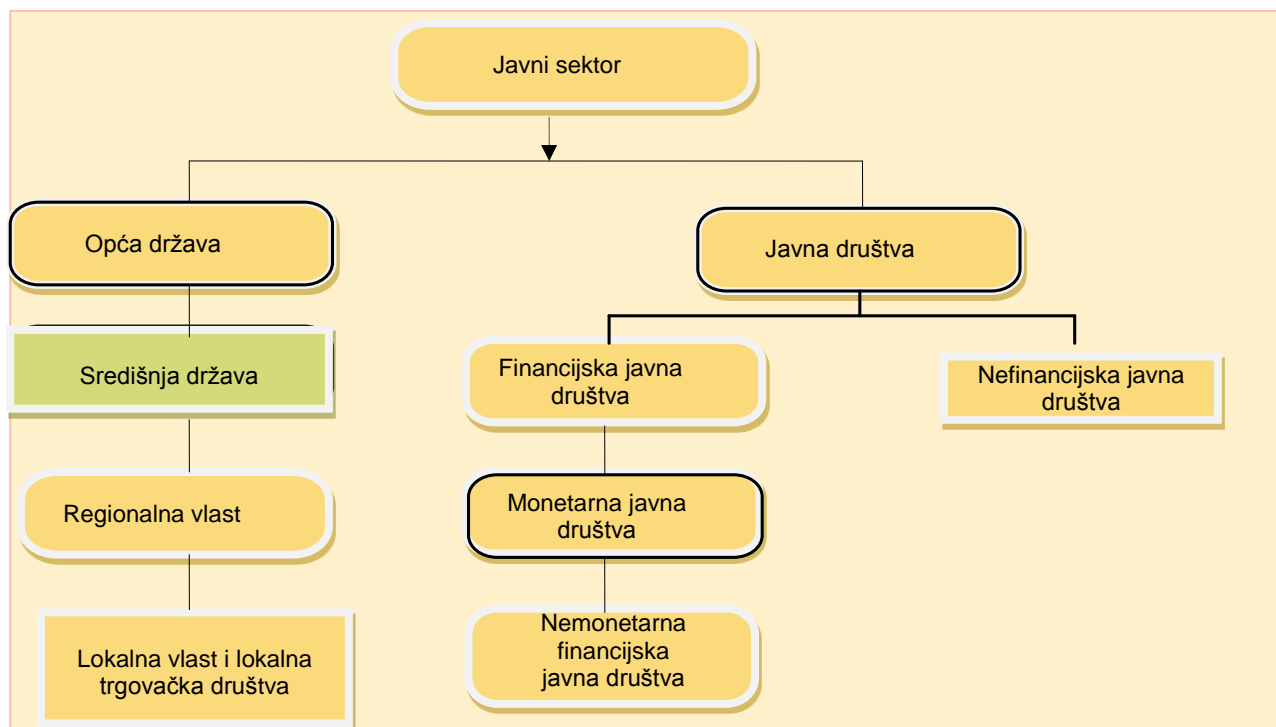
Javni sektor

Opća država

Javna društva

Središnja država

Financijska javna društva

Nefinancijska javna društva

Regionalna vlast

Monetarna javna društva

Lokalna vlast i lokalna trgovačka društva

Nemonetarna financijska javna društva